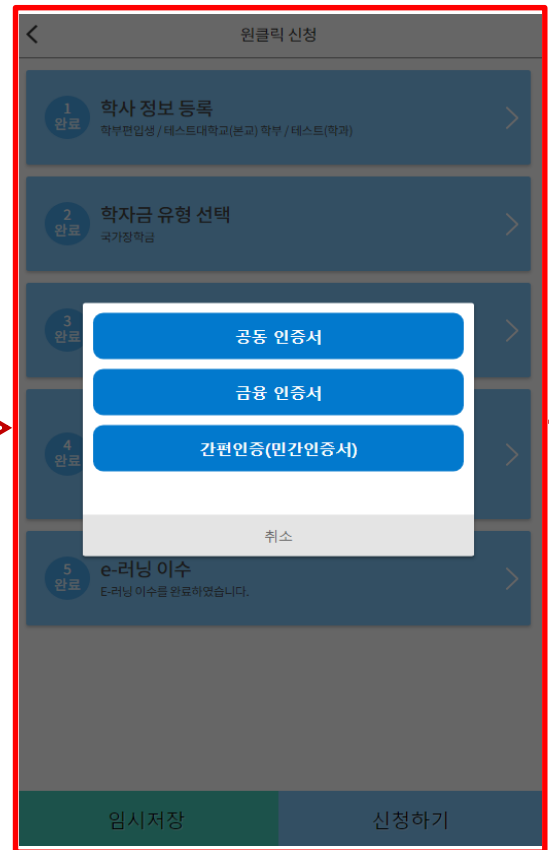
원클릭 신청

1 완료 학사 정보 등록
학부편입생 / 테스트대학교(본교) 학부 / 테스트(학과)

2 완료 학자금 유형 선택
국가장학금

3 완료

4 완료

공동 인증서

금융 인증서

간편인증(민간인증서)

취소

5 완료 e-러닝 이수
E-러닝 이수를 완료하였습니다.

임시저장

신청하기